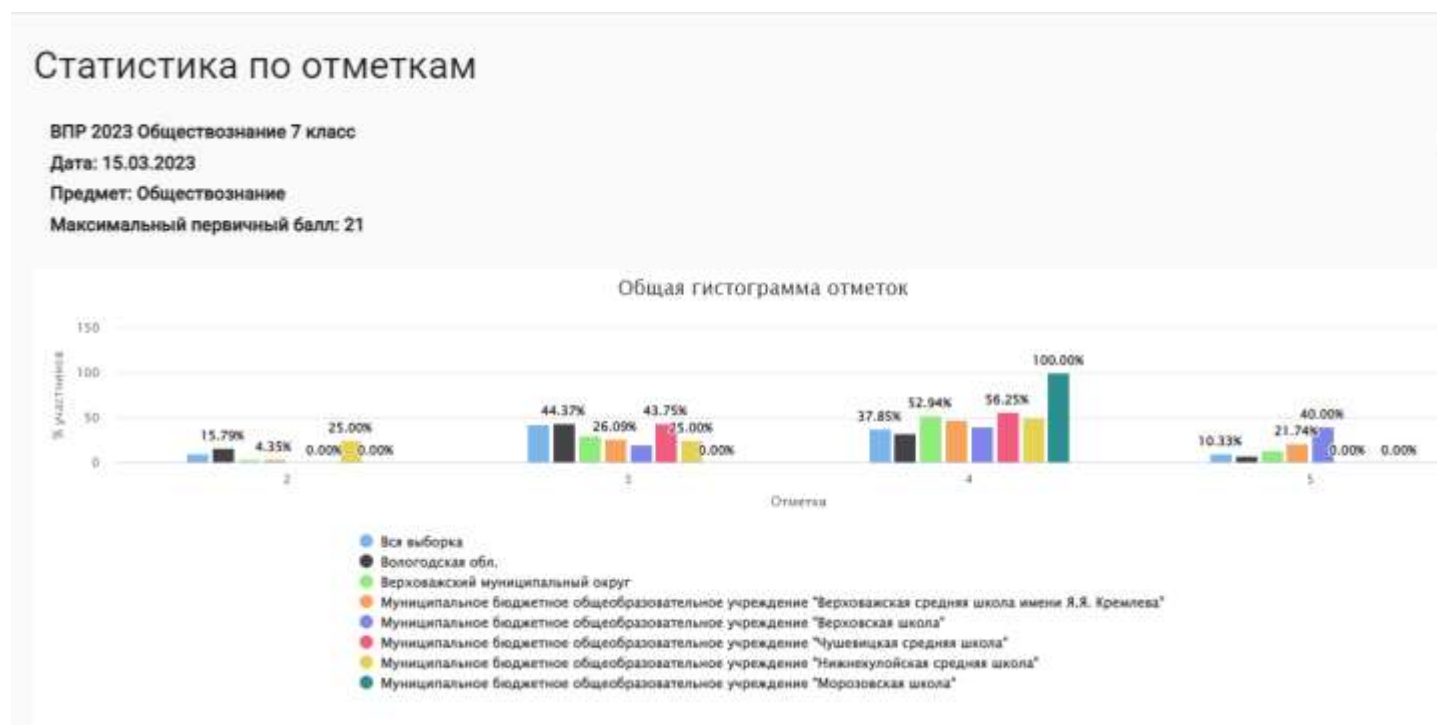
Статистика по отметкам

ВПР 2023 Обществознание 7 класс

Дата: 15.03.2023

Предмет: Обществознание

Максимальный первичный балл: 21

Общая гистограмма отметок

150

100

50

0

% участников

15.79%

4.35%

25.00%

0.00%

0.00%

44.37%

26.09%

43.75%

25.00%

0.00%

37.85%

52.94%

56.25%

100.00%

10.33%

21.74%

40.00%

0.00%

0.00%

2

3

4

5

Отметка

Вся выборка

Вологодская обл.

Верховажский муниципальный округ

Муниципальное бюджетное общеобразовательное учреждение "Верховажская средняя школа имени Я.Я. Кремлева"

Муниципальное бюджетное общеобразовательное учреждение "Верховская школа"

Муниципальное бюджетное общеобразовательное учреждение "Чушевицкая средняя школа"

Муниципальное бюджетное общеобразовательное учреждение "Нижнекулойская средняя школа"

Муниципальное бюджетное общеобразовательное учреждение "Морозовская школа"